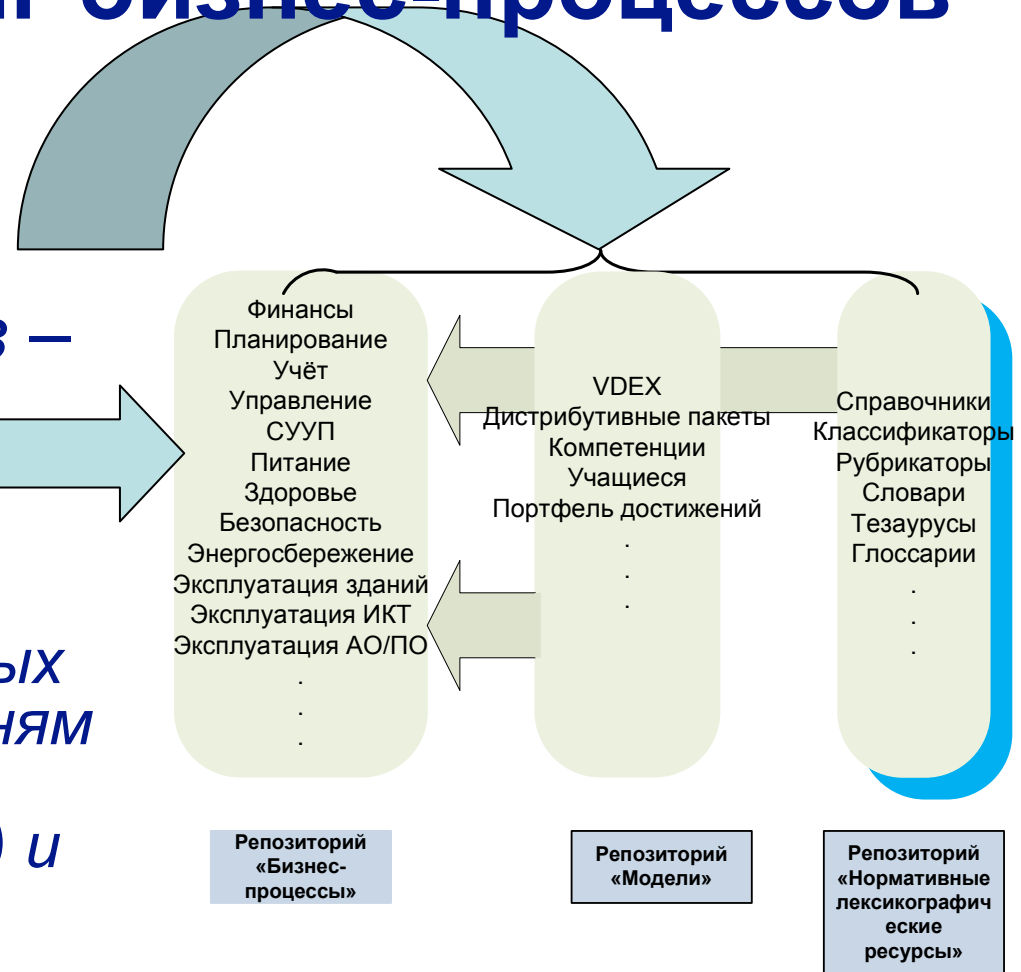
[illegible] бизнес-процессов

в –

ых
ням

) и

Финансы
Планирование
Учёт
Управление
СУУП
Питание
Здоровье
Безопасность
Энергосбережение
Эксплуатация зданий
Эксплуатация ИКТ
Эксплуатация АО/ПО
.
.
.

VDEX
Дистрибутивные пакеты
Компетенции
Учащиеся
Портфель достижений
.
.
.

Справочники
Классификаторы
Рубрикаторы
Словари
Тезаурусы
Глоссарии
.
.
.

Репозиторий «Бизнес-процессы»

Репозиторий «Модели»

Репозиторий «Нормативные лексикографические ресурсы»